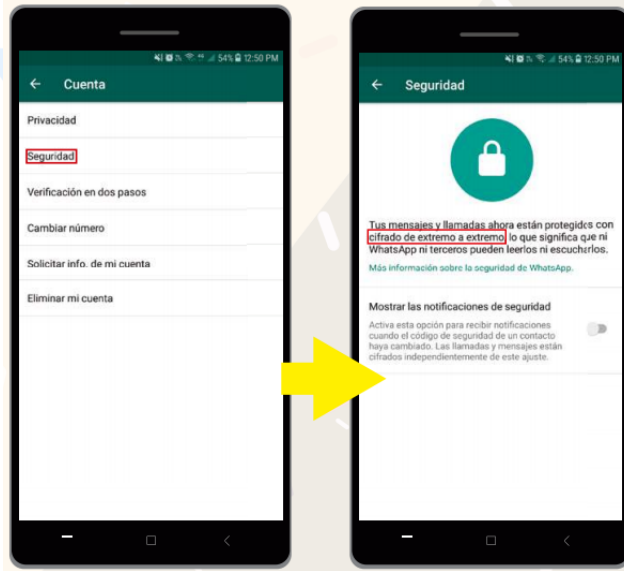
54% 12:50 PM

← Cuenta

Privacidad

Seguridad

Verificación en dos pasos

Cambiar número

Solicitar info. de mi cuenta

Eliminar mi cuenta

54% 12:50 PM

← Seguridad

Tus mensajes y llamadas ahora están protegidos con cifrado de extremo a extremo, lo que significa que ni WhatsApp ni terceros pueden leerlos ni escucharlos.

Más información sobre la seguridad de WhatsApp.

Mostrar las notificaciones de seguridad

Activa esta opción para recibir notificaciones cuando el código de seguridad de un contacto haya cambiado. Las llamadas y mensajes están cifrados independientemente de este ajuste.